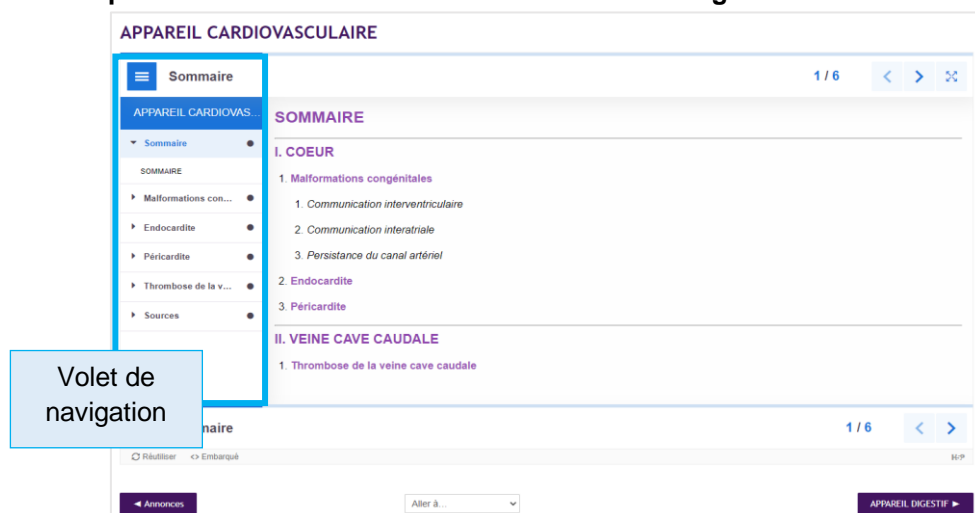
APPAREIL CARDIOVASCULAIRE

Sommaire

1 / 6

APPAREIL CARDIOVAS...

Sommaire

SOMMAIRE

Malformations con...

Endocardite

Péricardite

Thrombose de la v...

Sources

SOMMAIRE

I. COEUR

1. Malformations congénitales

1. Communication interventriculaire

2. Communication interatriale

3. Persistance du canal artériel

2. Endocardite

3. Péricardite

II. VEINE CAVE CAUDALE

1. Thrombose de la veine cave caudale

Volet de navigation

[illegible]maire

1 / 6

Réutiliser <> Embarqué

H5P

◄ Annonces

Aller à...

APPAREIL DIGESTIF ►